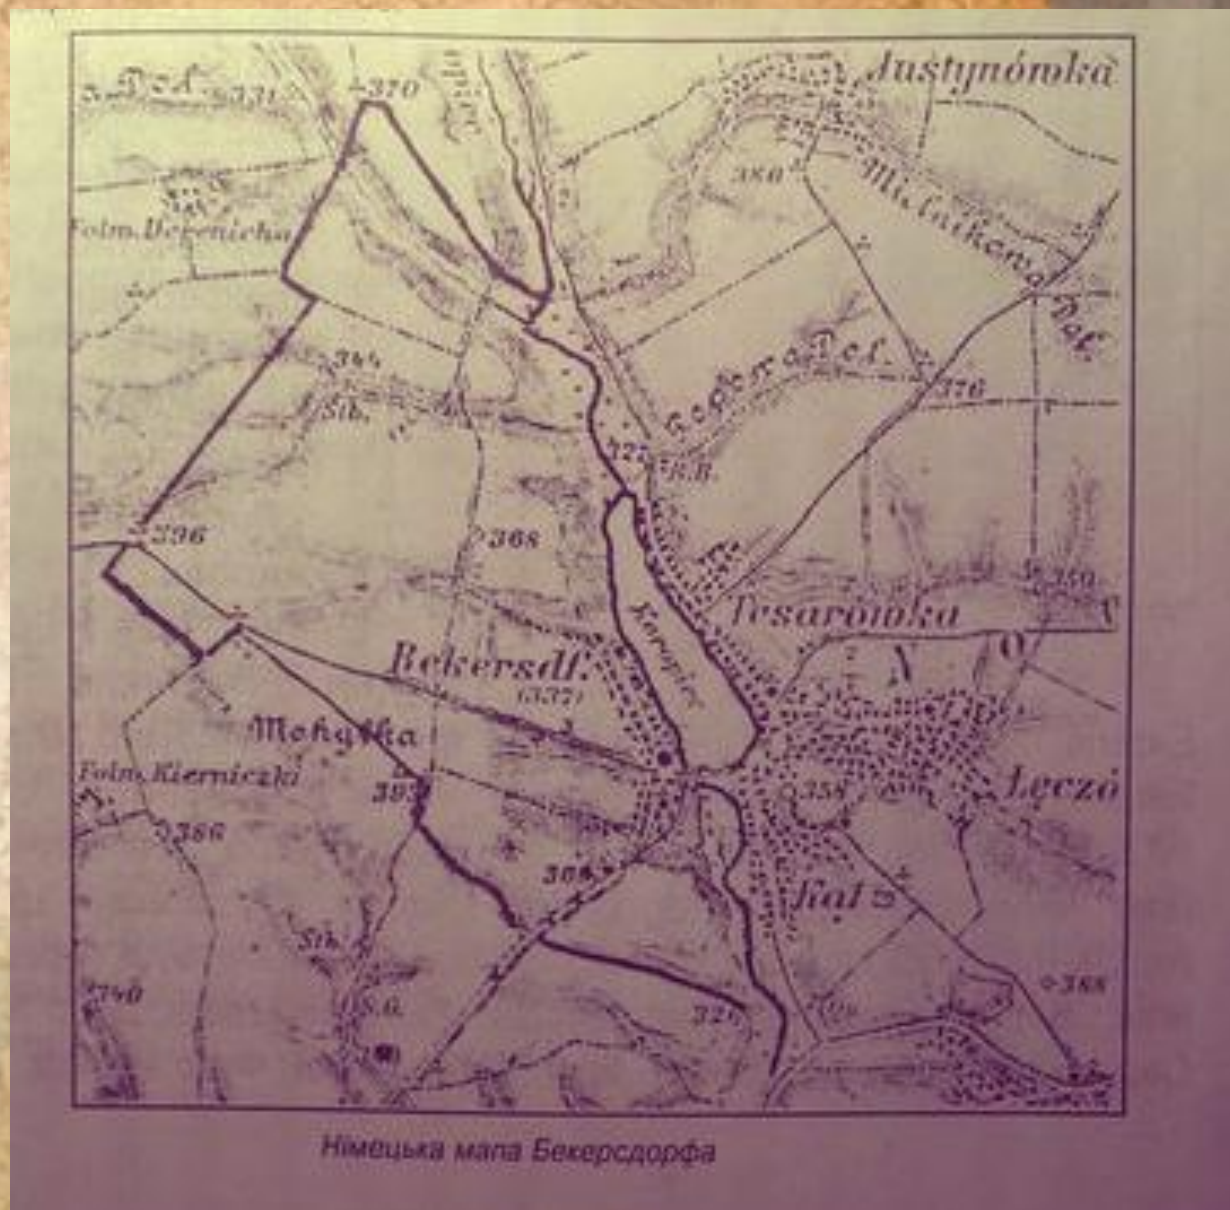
Justynówka

Dol.

331

370

380

Michnikowa Dol.

Folw. Werenicha

344

Sib.

Zapora Dol.

376

377

W.B.

396

368

350

Tesarówka

Bekersdf.

(337)

N

O

Mohylka

Folw. Kierniczki

392

358

Leczó

366

368

Kal

Sib.

W.G.

340

329

388

Німецька мапа Бекерсдорфа